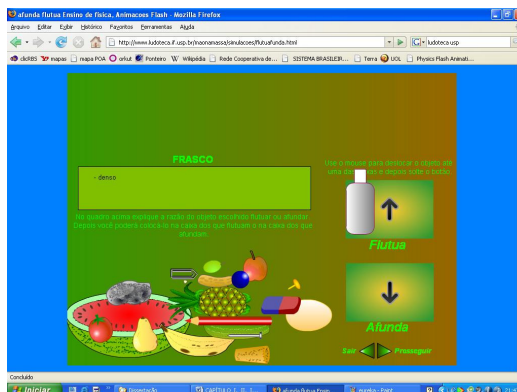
afunda flutua Ensino de física, Animacoes Flash - Mozilla Firefox

Arquivo Editar Exibir Histórico Favoritos Ferramentas Ajuda

http://www.ludoteca.if.usp.br/naonamassa/simulacoes/FlutuaAfunda.html

ludoteca usp

clicRBS mapas mapa POA orkut Ponteiro Wikipédia Rede Cooperativa de... SISTEMA BRASILEIR... Terra UOL Physics Flash Animati...

FRASCO

- denso

Use o mouse para deslocar o objeto até uma das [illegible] e repouse sobre o botão

No quadro acima explique a razão do objeto escolhido flutuar ou afundar. Depois você poderá colocá-lo na caixa dos que flutuam e na caixa dos que afundam.

Flutua

Afunda

Sair Prosseguir

Concluído

Iniciar

Dissertação

CAPITULO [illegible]

afunda flutua Ensin...

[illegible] - Paint